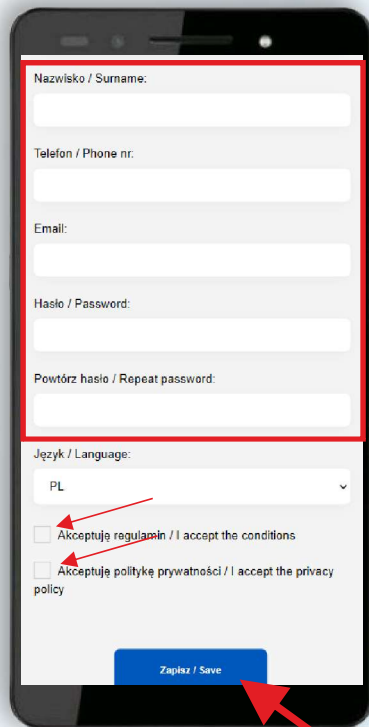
Nazwisko / Surname:

Telefon / Phone nr:

Email:

Hasło / Password:

Powtórz hasło / Repeat password:

Język / Language:

PL

Akceptuję regulamin / I accept the conditions

Akceptuję politykę prywatności / I accept the privacy policy

Zapisz / Save